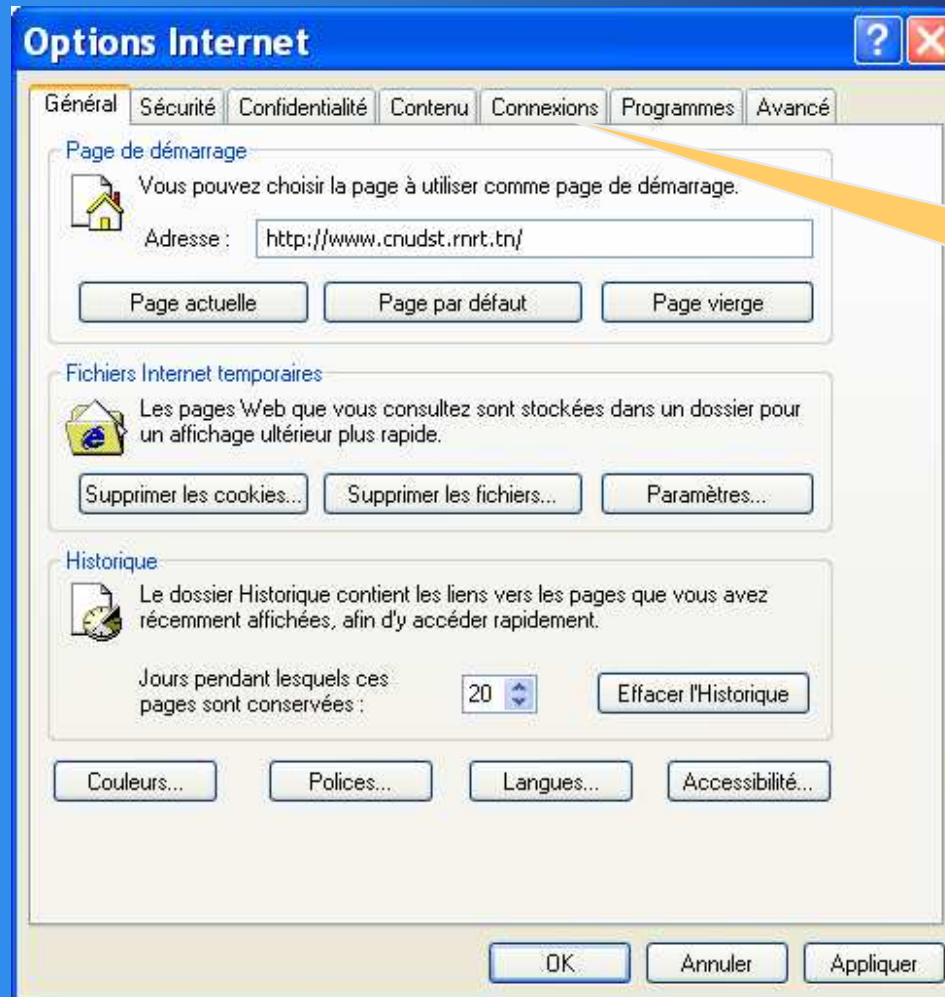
Options Internet

Général | Sécurité | Confidentialité | Contenu | Connexions | Programmes | Avancé

Page de démarrage

Vous pouvez choisir la page à utiliser comme page de démarrage.

Adresse : http://www.cnudst.rnrt.tn/

Page actuelle | Page par défaut | Page vierge

Fichiers Internet temporaires

Les pages Web que vous consultez sont stockées dans un dossier pour un affichage ultérieur plus rapide.

Supprimer les cookies... | Supprimer les fichiers... | Paramètres...

Historique

Le dossier Historique contient les liens vers les pages que vous avez récemment affichées, afin d'y accéder rapidement.

Jours pendant lesquels ces pages sont conservées : 20

Effacer l'Historique

Couleurs... | Polices... | Langues... | Accessibilité...

OK | Annuler | Appliquer